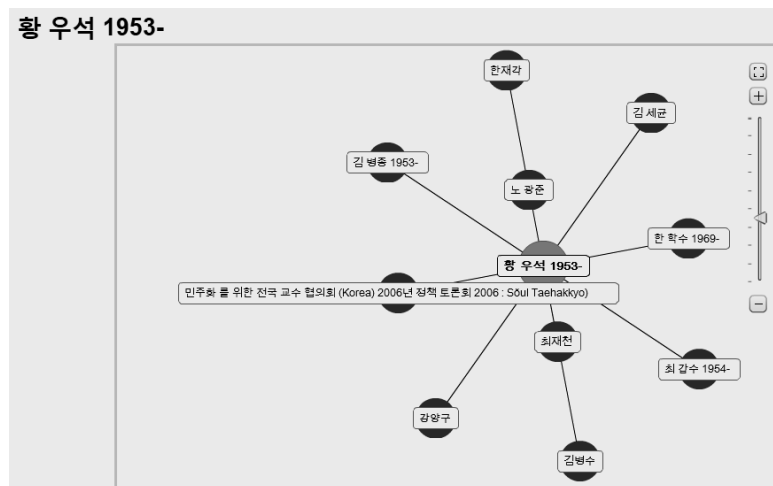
황 우석 1953-

한재각

김 세균

김 병종 1953-

노 광준

한 학수 1969-

황 우석 1953-

민주화 를 위한 전국 교수 협의회 (Korea) 2006년 정책 토론회 2006 : Sŏul Taehakkyo)

최재천

최 갑수 1954-

강양구

김병수